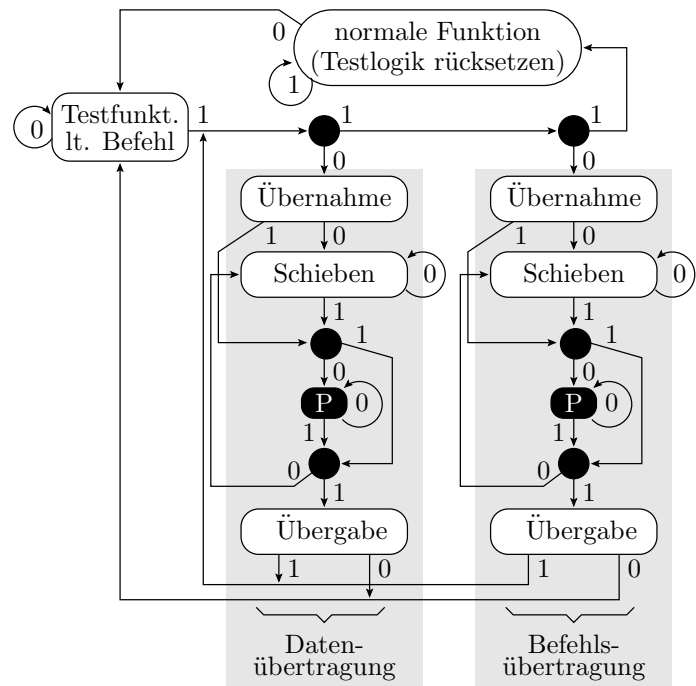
0
normale Funktion
(Testlogik rücksetzen)
1

0
Testfunkt.
lt. Befehl
1

1
1
0
0

Übernahme
1
0
Schieben
0
1
1
0
P
0
1
0
1
Übergabe
1
0

Übernahme
1
0
Schieben
0
1
1
0
P
0
1
0
1
Übergabe
1
0

Datenübertragung

Befehlsübertragung